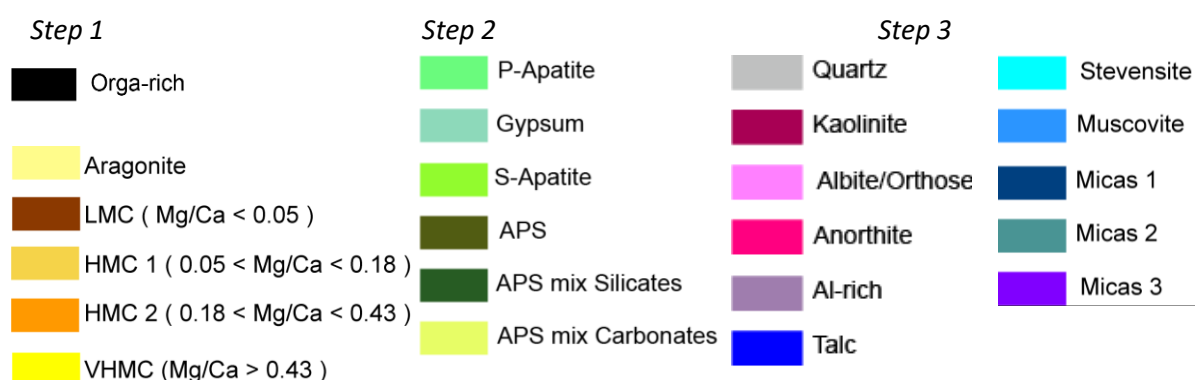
Step 1

Orga-rich

Aragonite

LMC ( Mg/Ca < 0.05 )

HMC 1 ( 0.05 < Mg/Ca < 0.18 )

HMC 2 ( 0.18 < Mg/Ca < 0.43 )

VHMC (Mg/Ca > 0.43 )

Step 2

P-Apatite

Gypsum

S-Apatite

APS

APS mix Silicates

APS mix Carbonates

Step 3

Quartz

Kaolinite

Albite/Orthose

Anorthite

Al-rich

Talc

Stevensite

Muscovite

Micas 1

Micas 2

Micas 3